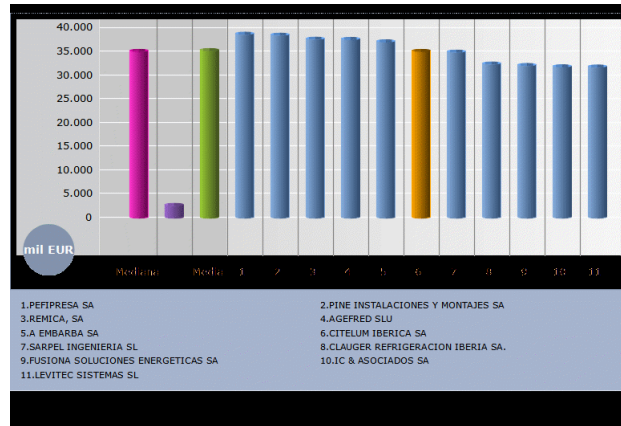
40.000
35.000
30.000
25.000
20.000
15.000
10.000
5.000
0

mil EUR

Mediana Media 1 2 3 4 5 6 7 8 9 10 11

1.PEFIPRESA SA
2.PINE INSTALACIONES Y MONTAJES SA
3.REMICA, SA
4.AGEFRED SLU
5.A EMBARBA SA
6.CITELUM IBERICA SA
7.SARPEL INGENIERIA SL
8.CLAUGER REFRIGERACION IBERIA SA.
9.FUSIONA SOLUCIONES ENERGETICAS SA
10.IC & ASOCIADOS SA
11.LEVITEC SISTEMAS SL